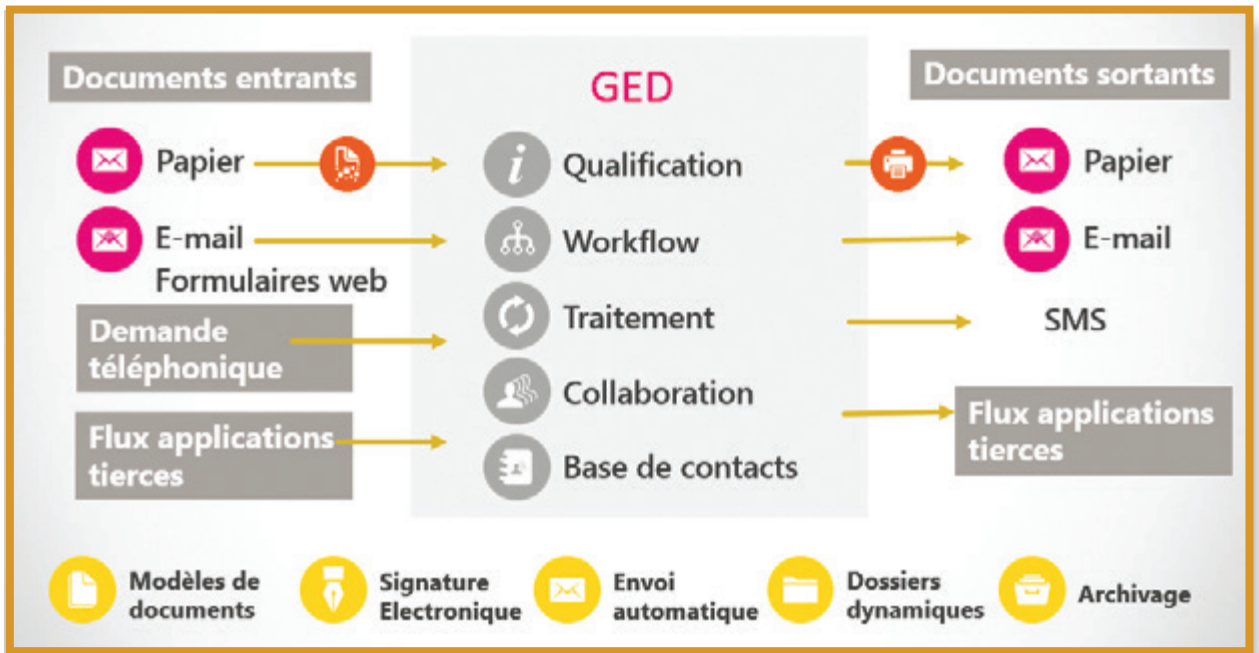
Documents entrants

Papier

E-mail
Formulaires web

Demande téléphonique

Flux applications tierces

GED

Qualification

Workflow

Traitement

Collaboration

Base de contacts

Documents sortants

Papier

E-mail

SMS

Flux applications tierces

Modèles de documents

Signature Electronique

Envoi automatique

Dossiers dynamiques

Archivage